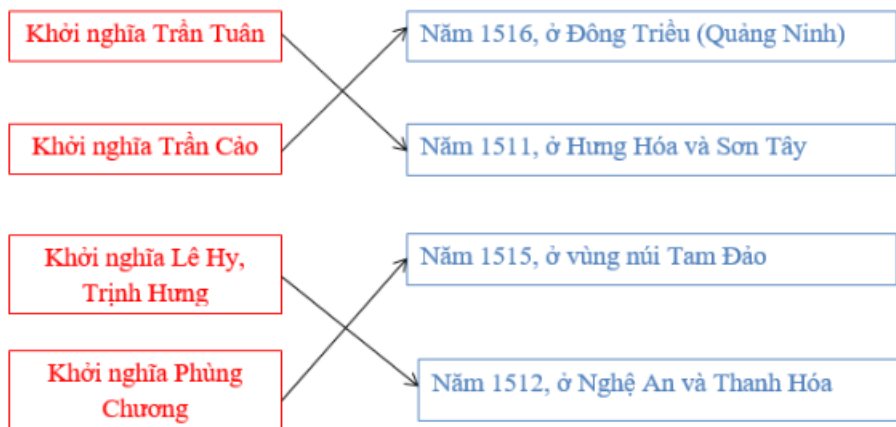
Khởi nghĩa Trần Tuân

Khởi nghĩa Trần Cảo

Năm 1516, ở Đông Triều (Quảng Ninh)

Năm 1511, ở Hưng Hóa và Sơn Tây

Khởi nghĩa Lê Hy, Trịnh Hưng

Khởi nghĩa Phùng Chương

Năm 1515, ở vùng núi Tam Đảo

Năm 1512, ở Nghệ An và Thanh Hóa